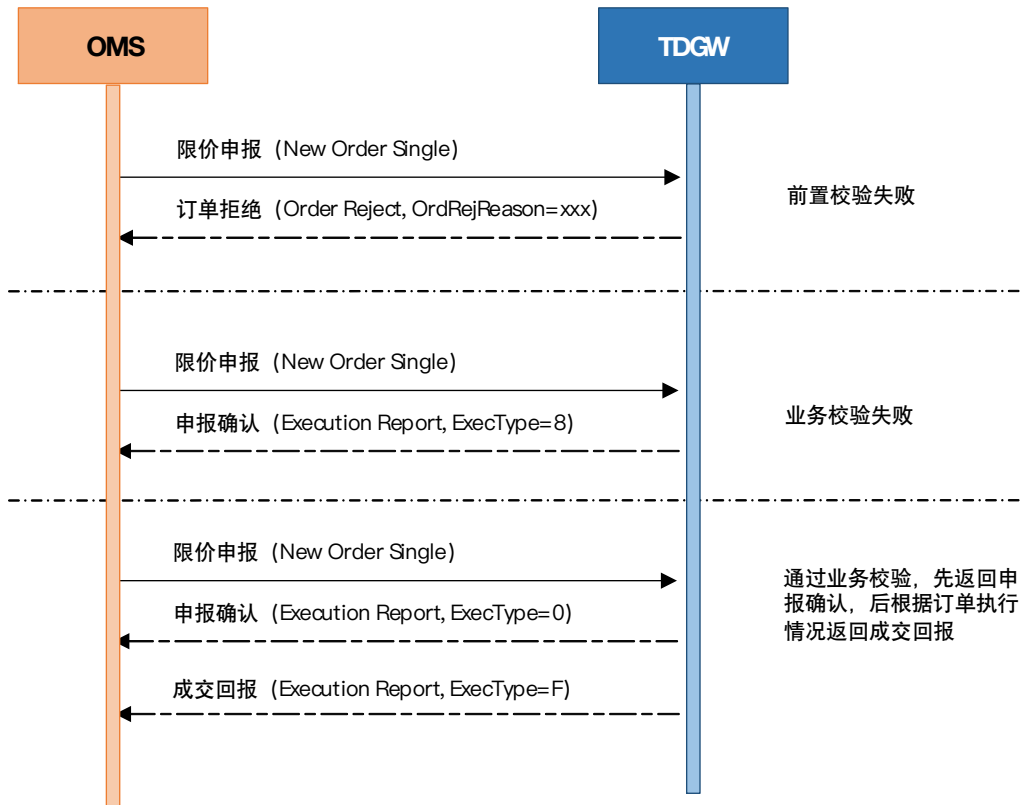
OMS

TDGW

限价申报（New Order Single)

订单拒绝（Order Reject, OrdRejReason=xxx)

前置校验失败

限价申报（New Order Single)

申报确认（Execution Report, ExecType=8)

业务校验失败

限价申报（New Order Single)

申报确认（Execution Report, ExecType=0)

通过业务校验，先返回申报确认，后根据订单执行情况返回成交回报

成交回报（Execution Report, ExecType=F)